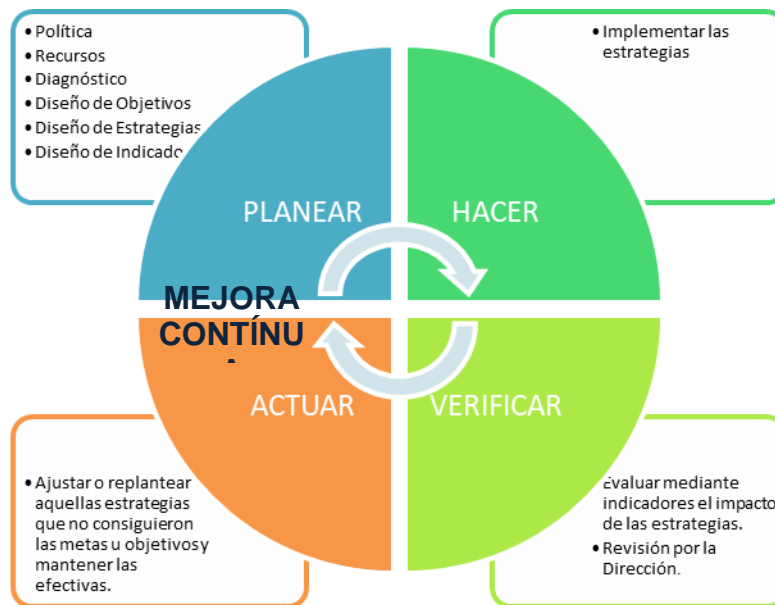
• Política
• Recursos
• Diagnóstico
• Diseño de Objetivos
• Diseño de Estrategias
• Diseño de Indicado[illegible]

• Implementar las estrategias

PLANEAR

HACER

MEJORA CONTÍNU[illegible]

ACTUAR

VERIFICAR

• Ajustar o replantear aquellas estrategias que no consigueiron las metas u objetivos y mantener las efectivas.

Evaluar mediante indicadores el impacto de las estrategias.
• Revisión por la Dirección.